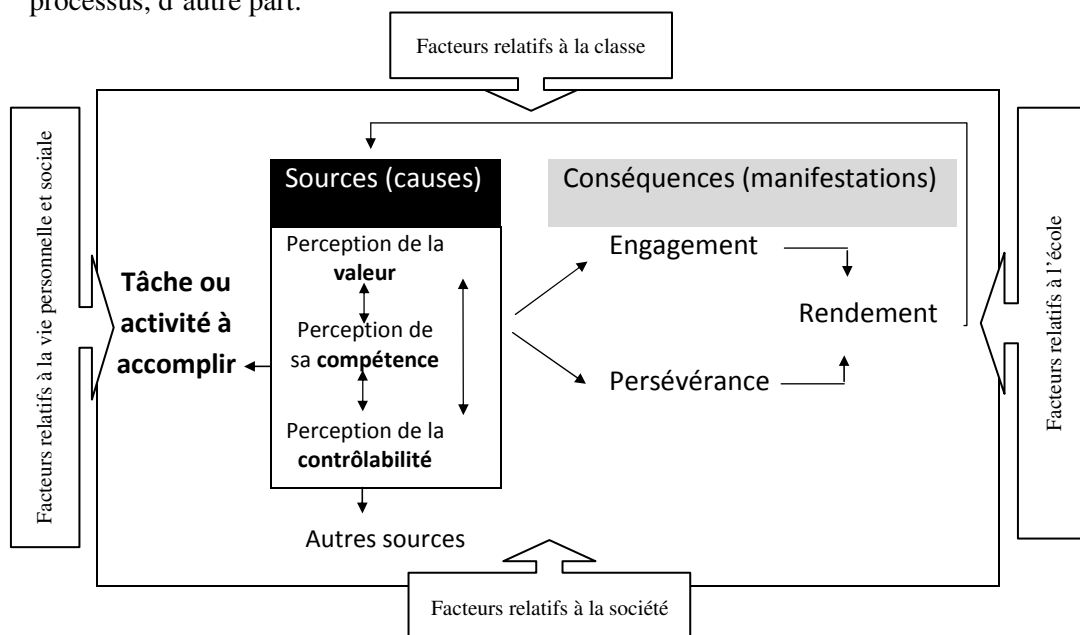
processus, d'autre part.

Facteurs relatifs à la classe

Facteurs relatifs à la vie personnelle et sociale

Sources (causes)

Conséquences (manifestations)

Facteurs relatifs à l'école

Tâche ou activité à accomplir

Perception de la **valeur**

Perception de sa **compétence**

Perception de la **contrôlabilité**

Engagement

Rendement

Persévérance

Autres sources

Facteurs relatifs à la société